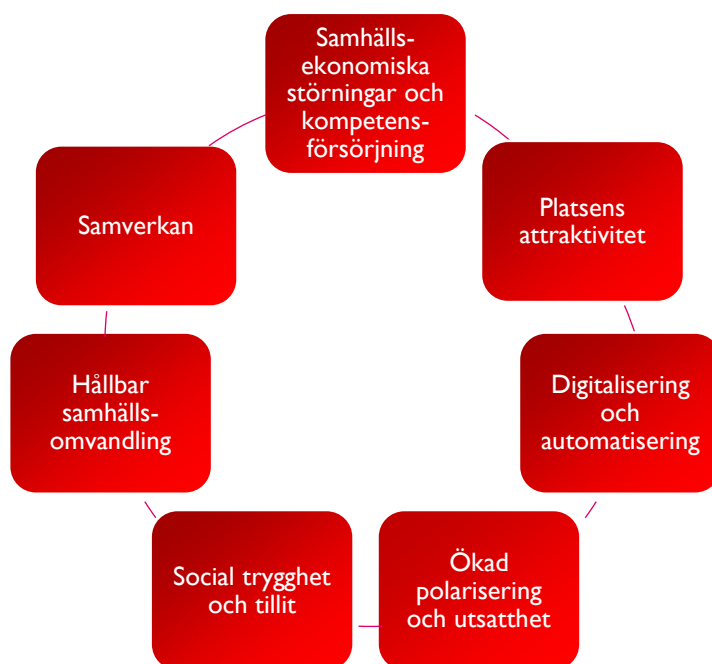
Samhälls-ekonomiska störningar och kompetens-försörjning

Platsens attraktivitet

Digitalisering och automatisering

Ökad polarisering och utsatthet

Social trygghet och tillit

Hållbar samhälls-omvandling

Samverkan